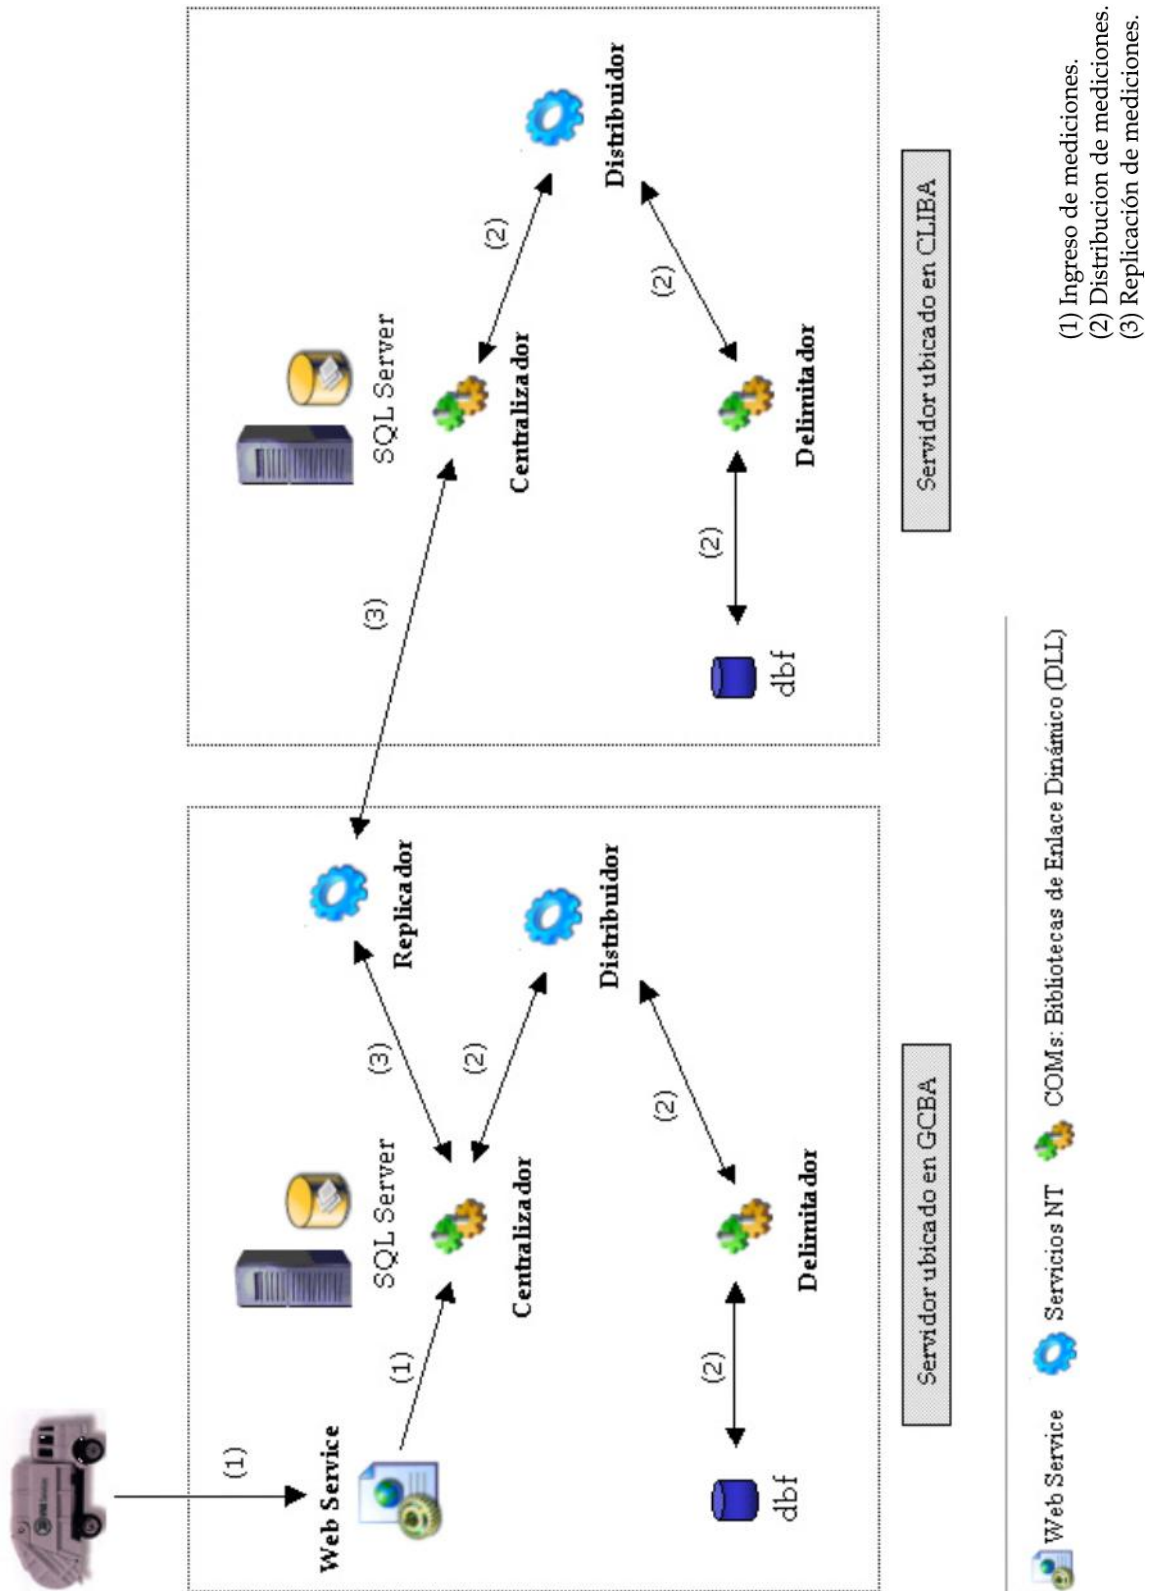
(1)
Web Service
(1)
SQL Server
Centralizador
(3)
Replicador
(2)
Distribuidor
(2)
Delimitador
(2)
dbf
Servidor ubicado en GCBA

(3)
SQL Server
Centralizador
(2)
Distribuidor
(2)
Delimitador
(2)
dbf
Servidor ubicado en CLIBA

Web Service
Servicios NT
COMs: Bibliotecas de Enlace Dinámico (DLL)

(1) Ingreso de mediciones.
(2) Distribucion de mediciones.
(3) Replicación de mediciones.